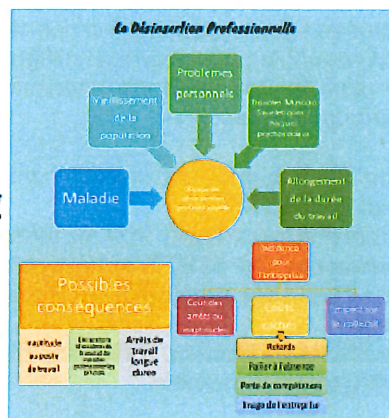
La Désinsertion Professionnelle

Problèmes personnels

Vieillissement de la population

Troubles Musculo Squelettiques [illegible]

Maladie

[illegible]

Allongement de la durée du travail

Incidence pour l'entreprise

Possibles conséquences

Inaptitude au poste de travail

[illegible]

Arrêts de travail longue durée

Coûts des arrêts ou inaptitudes

Coûts cachés

Impact sur la rentabilité

Retards

Facteur d'absence

Perte de compétences

Image de l'entreprise